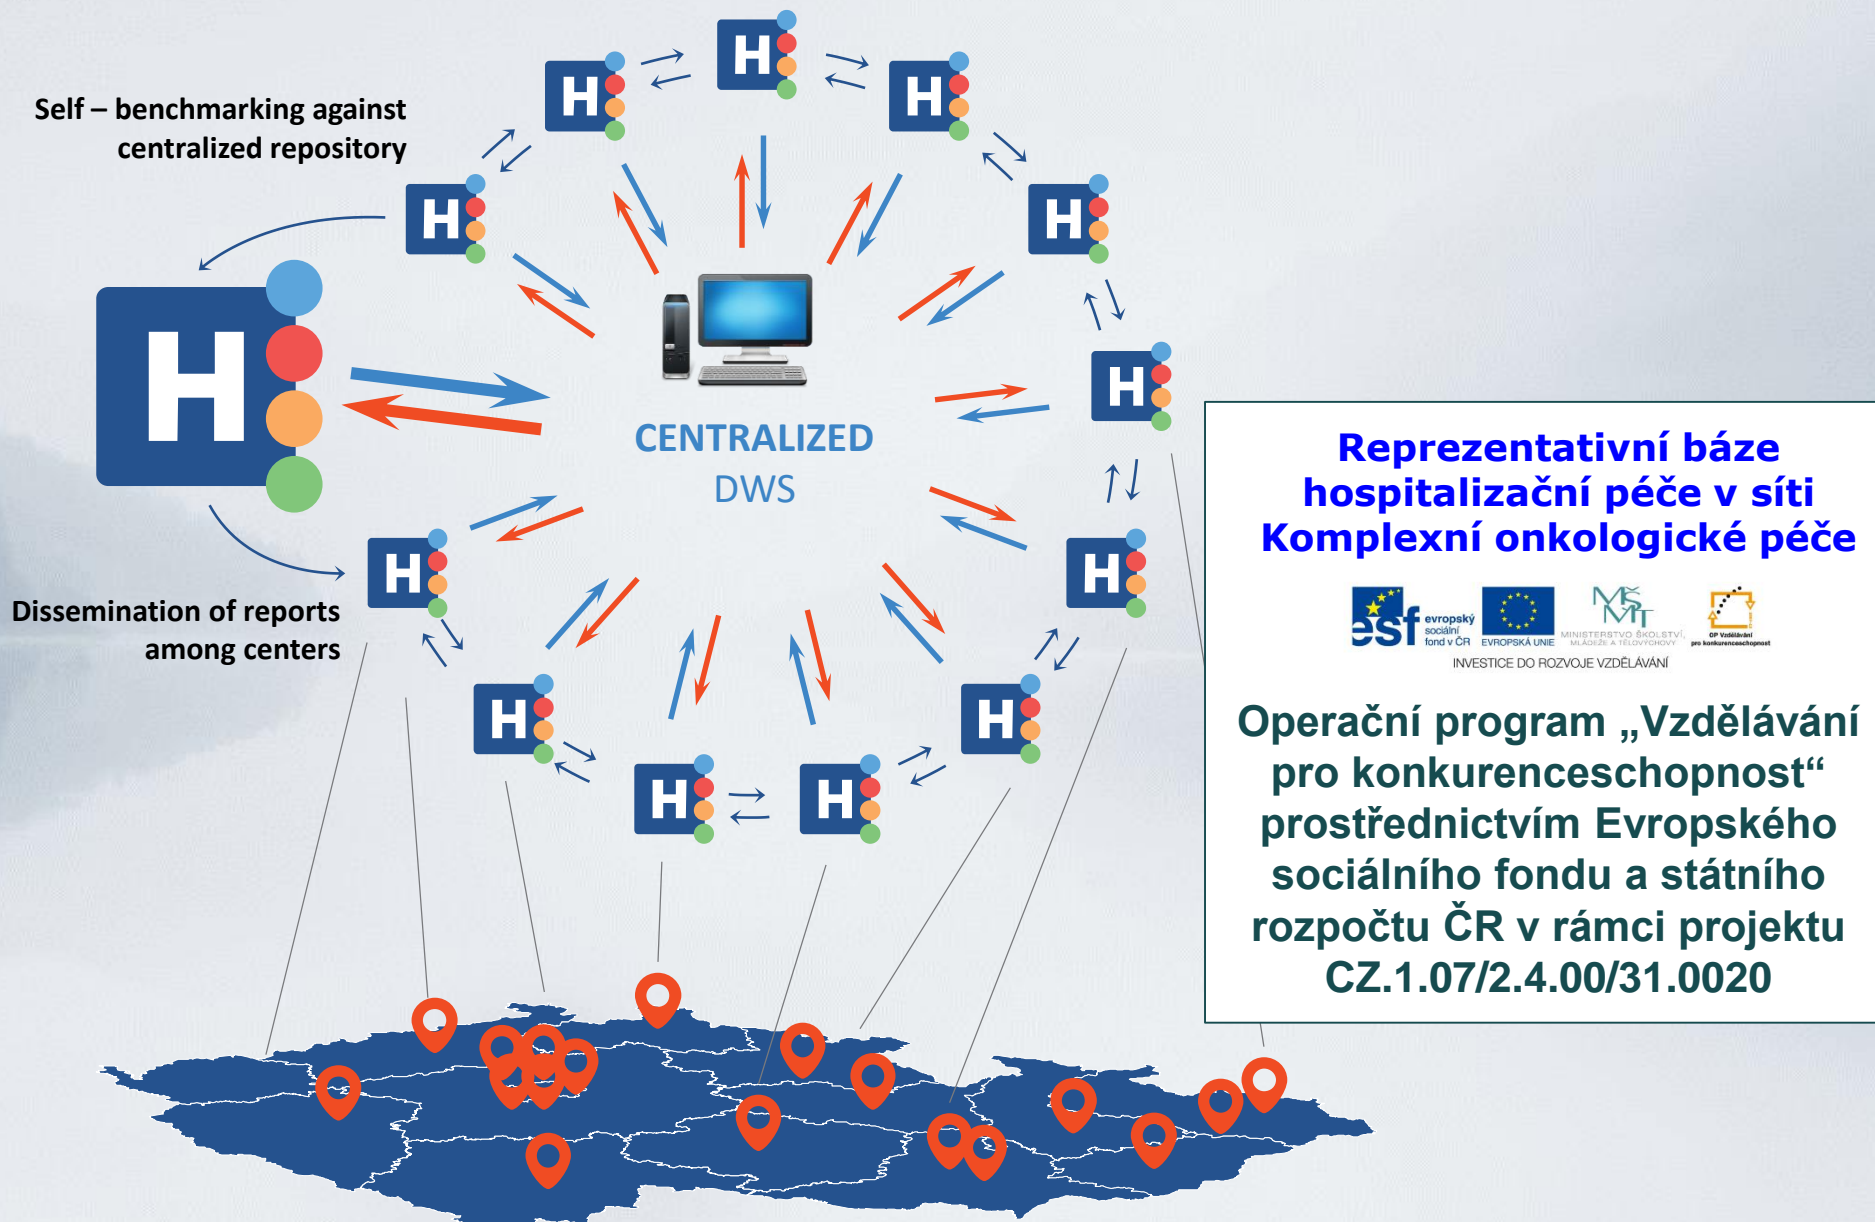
Self – benchmarking against centralized repository

Dissemination of reports among centers

CENTRALIZED
DWS

H H H H H H H H H H H H H H

Reprezentativní báze hospitalizační péče v síti Komplexní onkologické péče

esf evropský sociální fond v ČR
EVROPSKÁ UNIE
MINISTERSTVO ŠKOLSTVÍ, MLÁDEŽE A TĚLOVÝCHOVY
OP Vzdělávání pro konkurenceschopnost
INVESTICE DO ROZVOJE VZDĚLÁVÁNÍ

Operační program „Vzdělávání pro konkurenceschopnost“ prostřednictvím Evropského sociálního fondu a státního rozpočtu ČR v rámci projektu CZ.1.07/2.4.00/31.0020